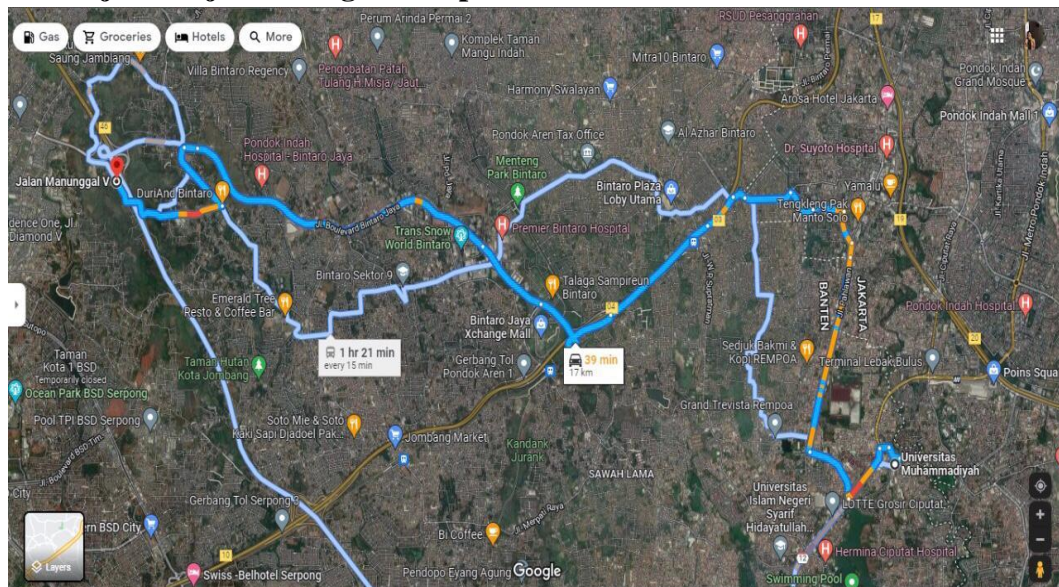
Gas
Groceries
Hotels
More
Saung Jamblang
Villa Bintaro Regency
Perum Arinda Permai 2
Komplek Taman Mangu Indah
Pengobatan Patah Tulang H Misja Jaut
Mitra10 Bintaro
RSUD Pesanggrahan
Pondok Indah Grand Mosque
Harmony Swalayan
Arosa Hotel Jakarta
Pondok Indah Mall
Pondok Aren Tax Office
Al Azhar Bintaro
Pondok Indah Hospital - Bintaro Jaya
Menteng Park Bintaro
Dr. Suyoto Hospital
Jalan Manunggal V
DuriAnd Bintaro
Yamalu
dence One, Jl. Diamond V
Bintaro Plaza Loby Utama
Tengkleng Pak Manto Solo
Trans Snow World Bintaro
Premier Bintaro Hospital
Jl. Boulevard Bintaro Jaya
Bintaro Sektor 9
Talaga Sampireun Bintaro
BANTEN
JAKARTA
Emerald Tree Resto & Coffee Bar
Pondok Indah Hospital
Bintaro Jaya Xchange Mall
1 hr 21 min
every 15 min
Sedjuk Bakmi & Kopi REMPOA
Terminal Lebak Bulus
Taman Kota 1 BSD
Temporarily closed
Taman Hutan Kota Jombang
Gerbang Tol Pondok Aren 1
39 min
17 km
Poins Squa
Ocean Park BSD Serpong
Grand Trevista Rempoa
Pool TPI BSD Serpong
Soto Mie & Soto Kaki Sapi Djadoel Pak...
Jombang Market
Kandank Jurank
Universitas Muhammadiyah
SAWAH LAMA
Universitas Islam Negeri Syarif Hidayatullah...
LOTTE Grosir Ciputat
City
Gerbang Tol Serpong 3
ern BSD City
Bi Coffee
Hermina Ciputat Hospital
Layers
Swiss -Belhotel Serpong
Pendopo Eyang Agung
Google
Swimming Pool